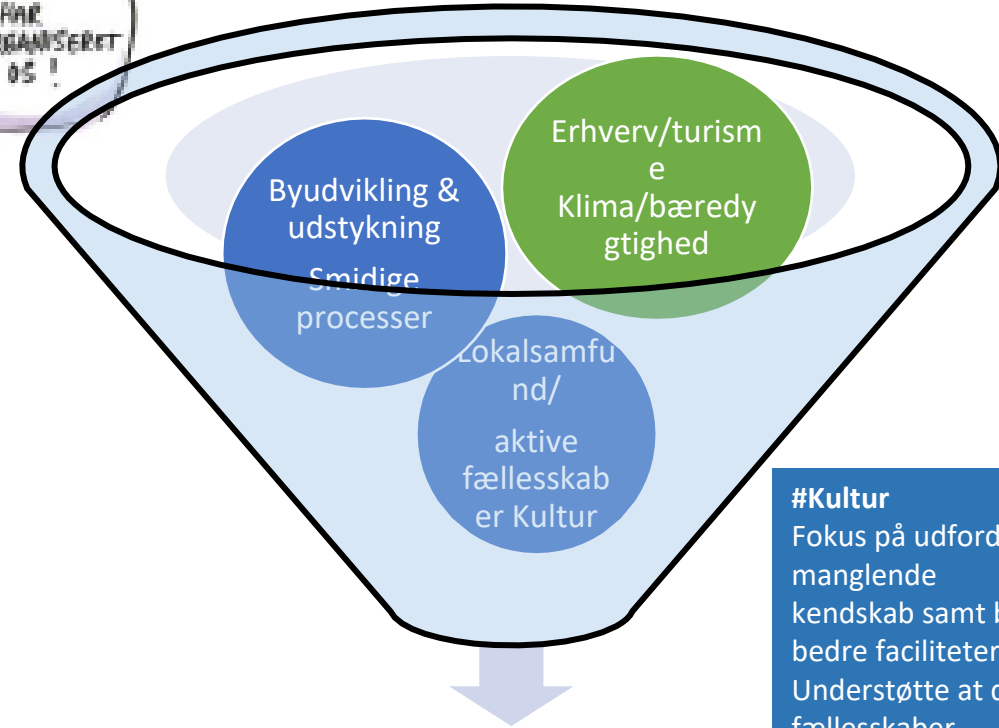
HAR
ORGANISERET
OS !

Byudvikling & udstykning

Smidige processer

Erhverv/turisme

Klima/bæredygtighed

Lokalsamfund/

aktive fællesskaber Kultur

#Kultur
Fokus på udford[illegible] manglende kendskab samt b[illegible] bedre faciliteter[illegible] Understøtte at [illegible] fællesskaber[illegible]